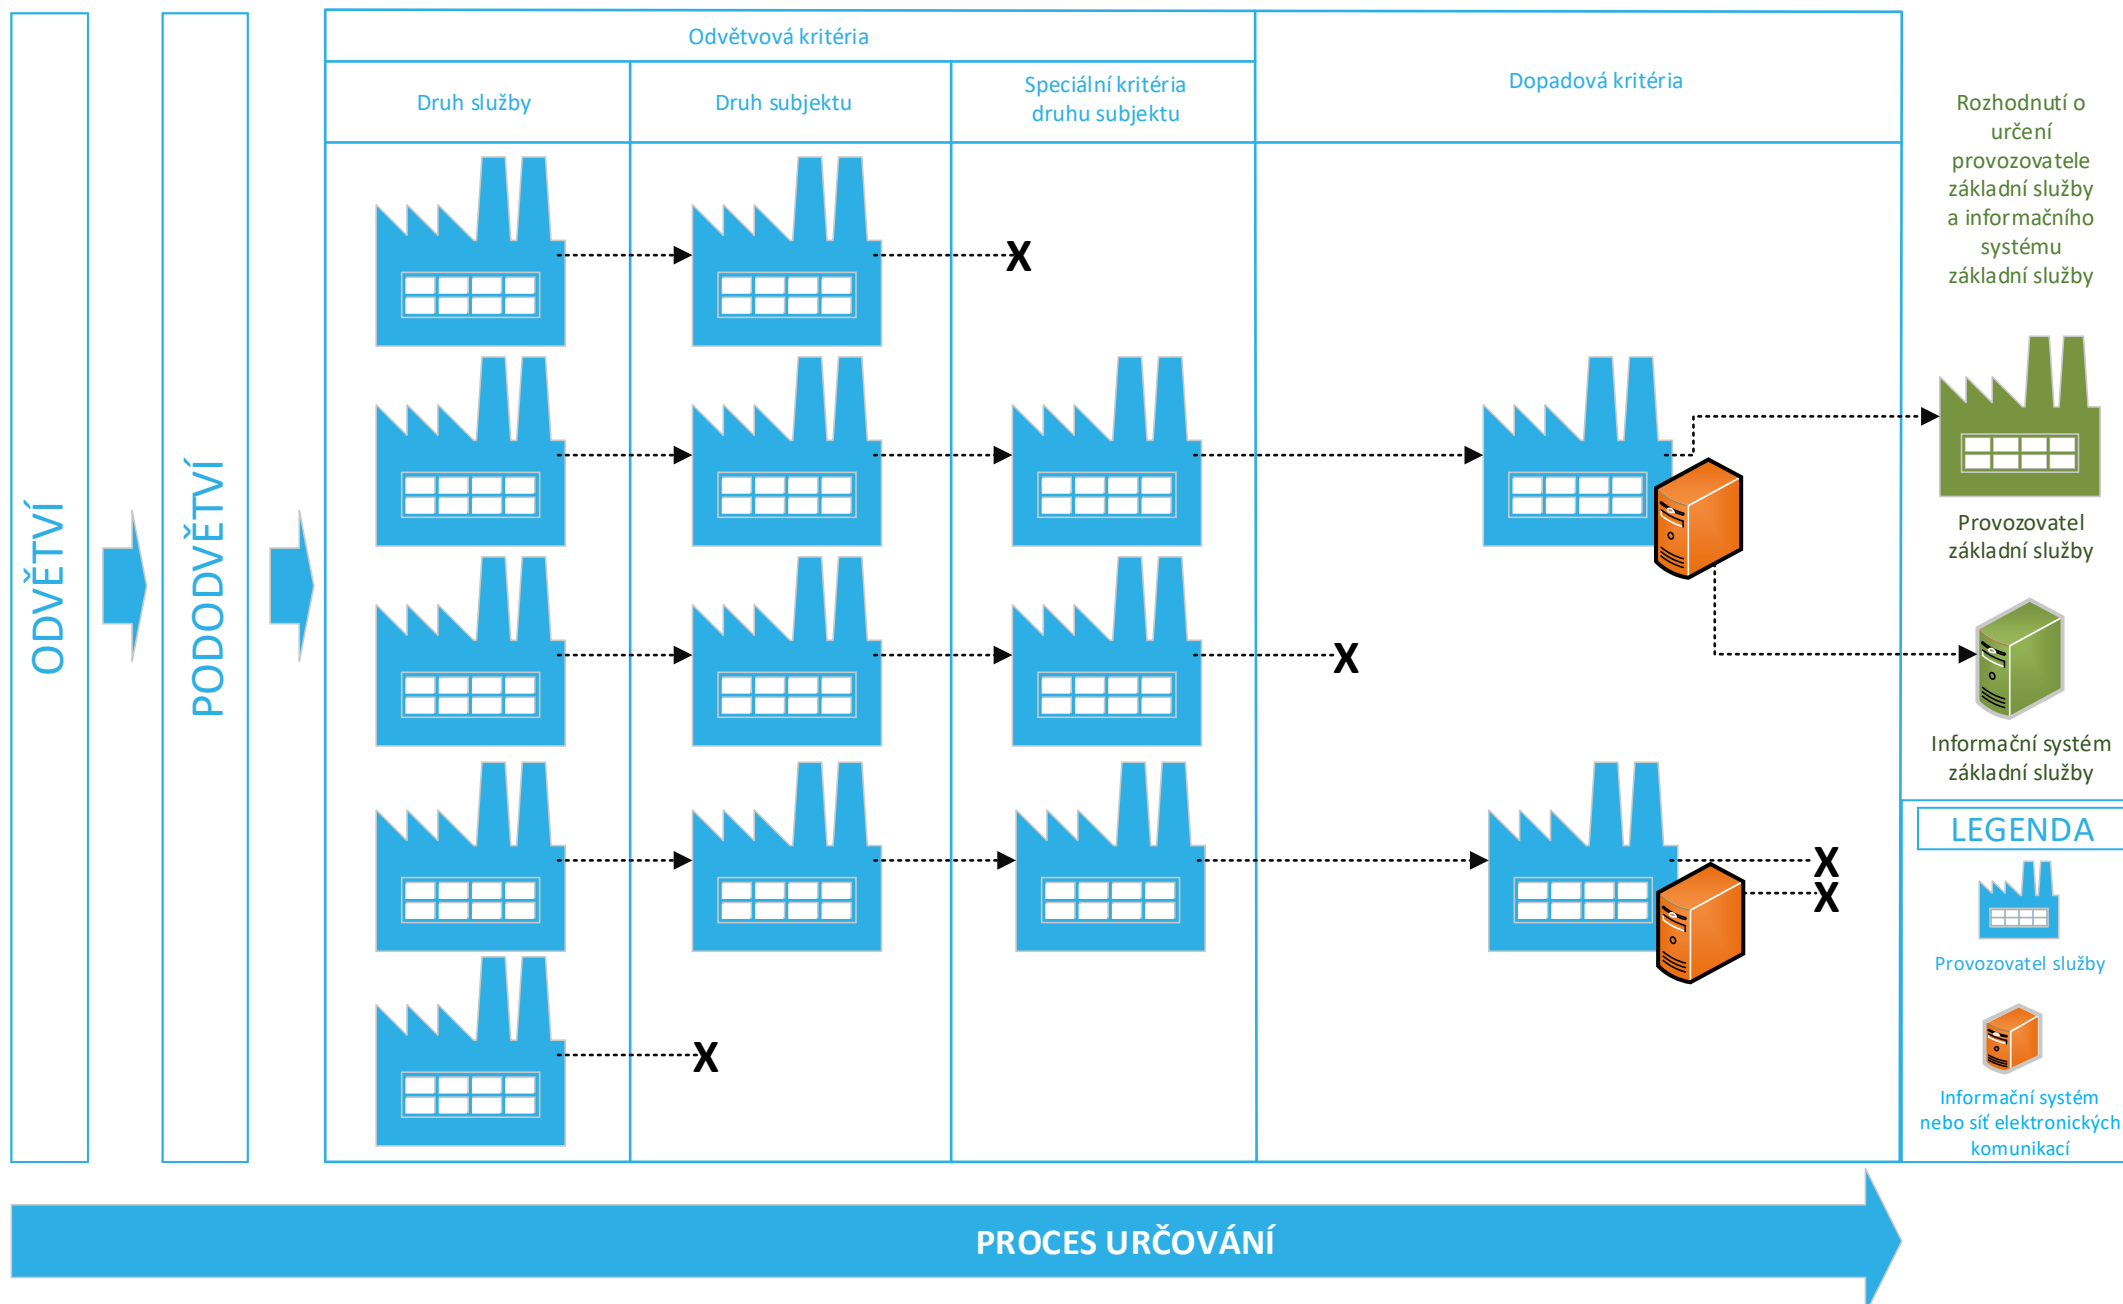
ODVĚTVÍ

PODODVĚTVÍ

Odvětvová kritéria

Druh služby

Druh subjektu

Speciální kritéria druhu subjektu

Dopadová kritéria

Rozhodnutí o určení provozovatele základní služby a informačního systému základní služby

X

X

X

X

X

Provozovatel základní služby

Informační systém základní služby

LEGENDA

Provozovatel služby

Informační systém nebo síť elektronických komunikací

PROCES URČOVÁNÍ